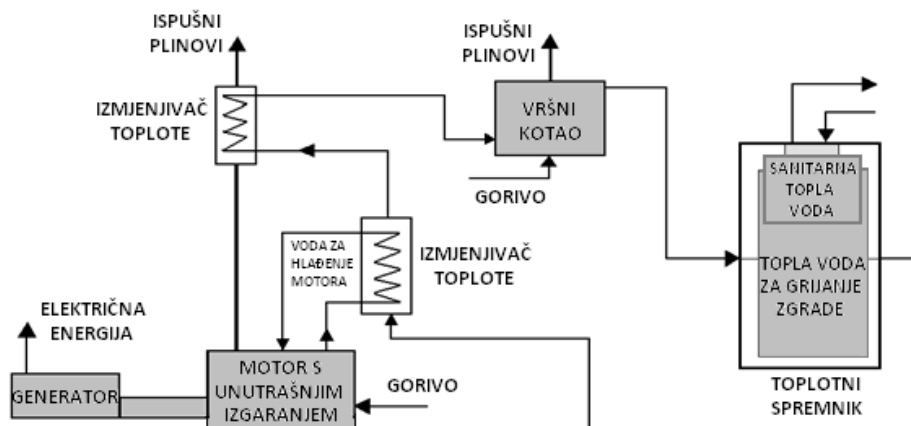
ISPUŠNI PLINOVI

ISPUŠNI PLINOVI

IZMJENJIVAČ TOPLOTE

VRŠNI KOTAO

GORIVO

SANITARNA TOPLA VODA

VODA ZA HLAĐENJE MOTORA

IZMJENJIVAČ TOPLOTE

TOPLA VODA ZA GRIJANJE ZGRADE

ELEKTRIČNA ENERGIJA

GENERATOR

MOTOR S UNUTRAŠNJIM IZGARANJEM

GORIVO

TOPLOTNI SPREMNIK